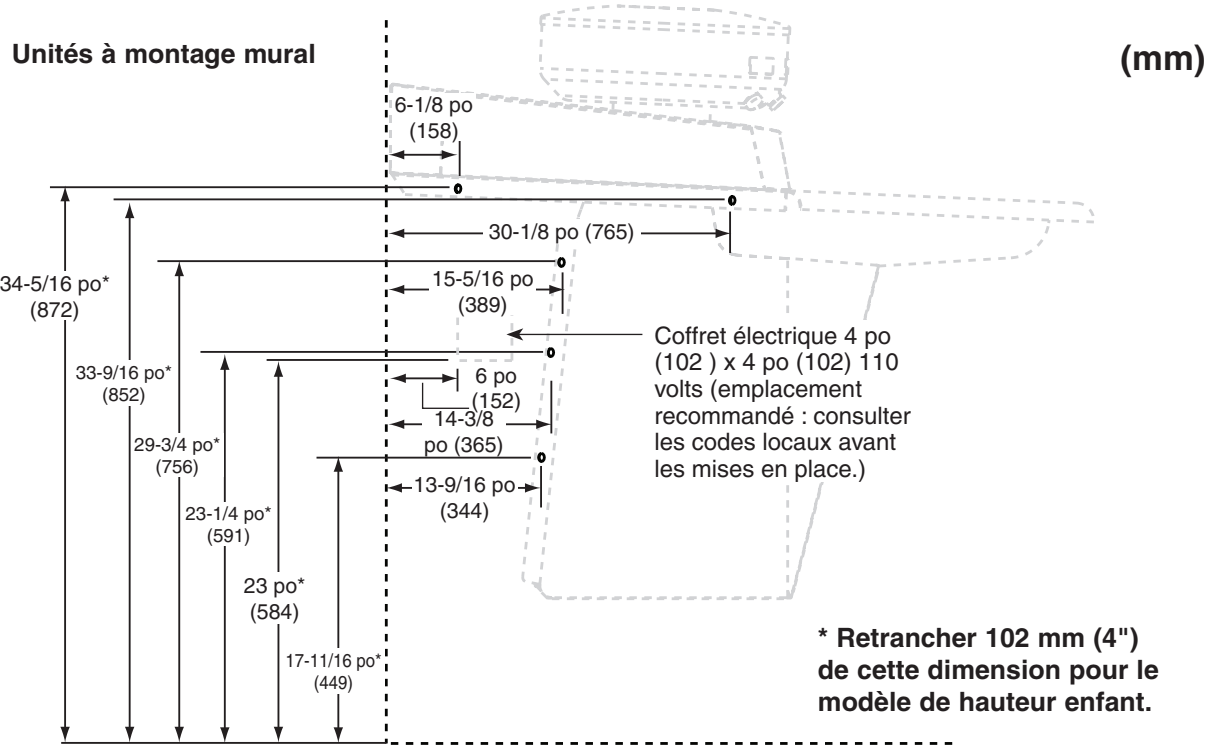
Unités à montage mural

(mm)

6-1/8 po (158)

30-1/8 po (765)

15-5/16 po (389)

Coffret électrique 4 po (102 ) x 4 po (102) 110 volts (emplacement recommandé : consulter les codes locaux avant les mises en place.)

6 po (152)

14-3/8 po (365)

13-9/16 po (344)

34-5/16 po* (872)

33-9/16 po* (852)

29-3/4 po* (756)

23-1/4 po* (591)

23 po* (584)

17-11/16 po* (449)

* Retrancher 102 mm (4") de cette dimension pour le modèle de hauteur enfant.